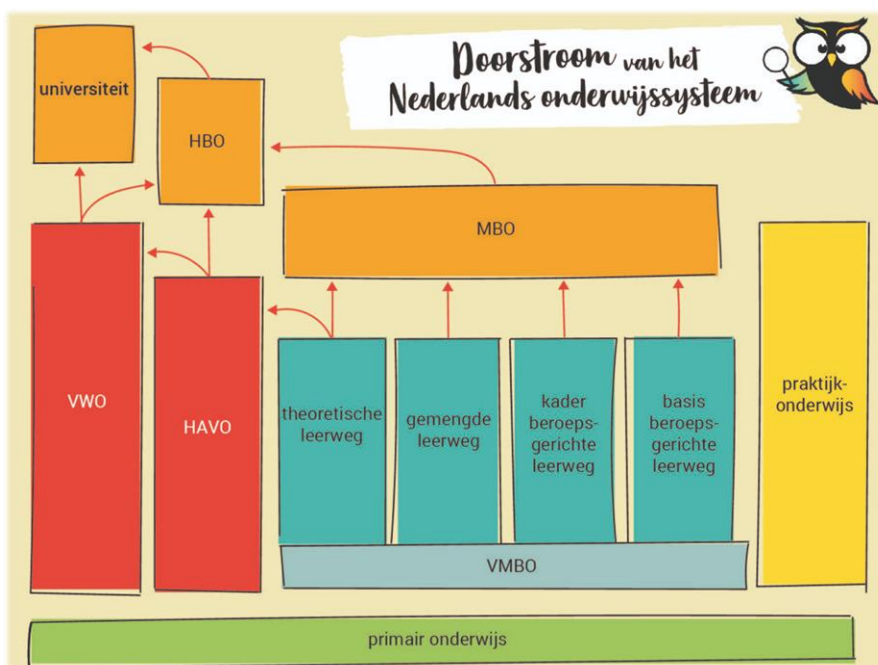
Doorstroom van het Nederlands onderwijssysteem

universiteit

HBO

MBO

VWO

HAVO

theoretische leerweg

gemengde leerweg

kader beroepsgerichte leerweg

basis beroepsgerichte leerweg

praktijkonderwijs

VMBO

primair onderwijs